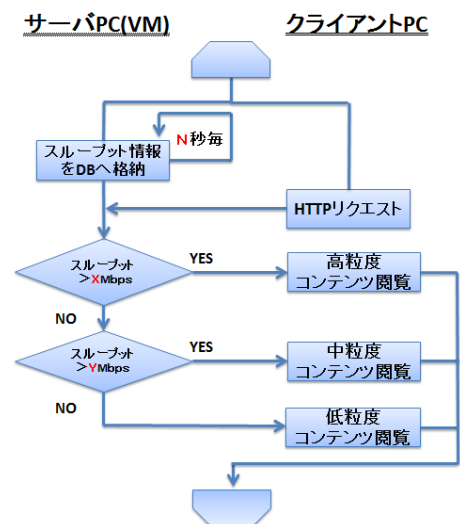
サーバPC(VM)

クライアントPC

N秒毎

スループット情報をDBへ格納

HTTPリクエスト

スループット ＞XMbps

YES

高粒度コンテンツ閲覧

NO

スループット ＞YMbps

YES

中粒度コンテンツ閲覧

NO

低粒度コンテンツ閲覧